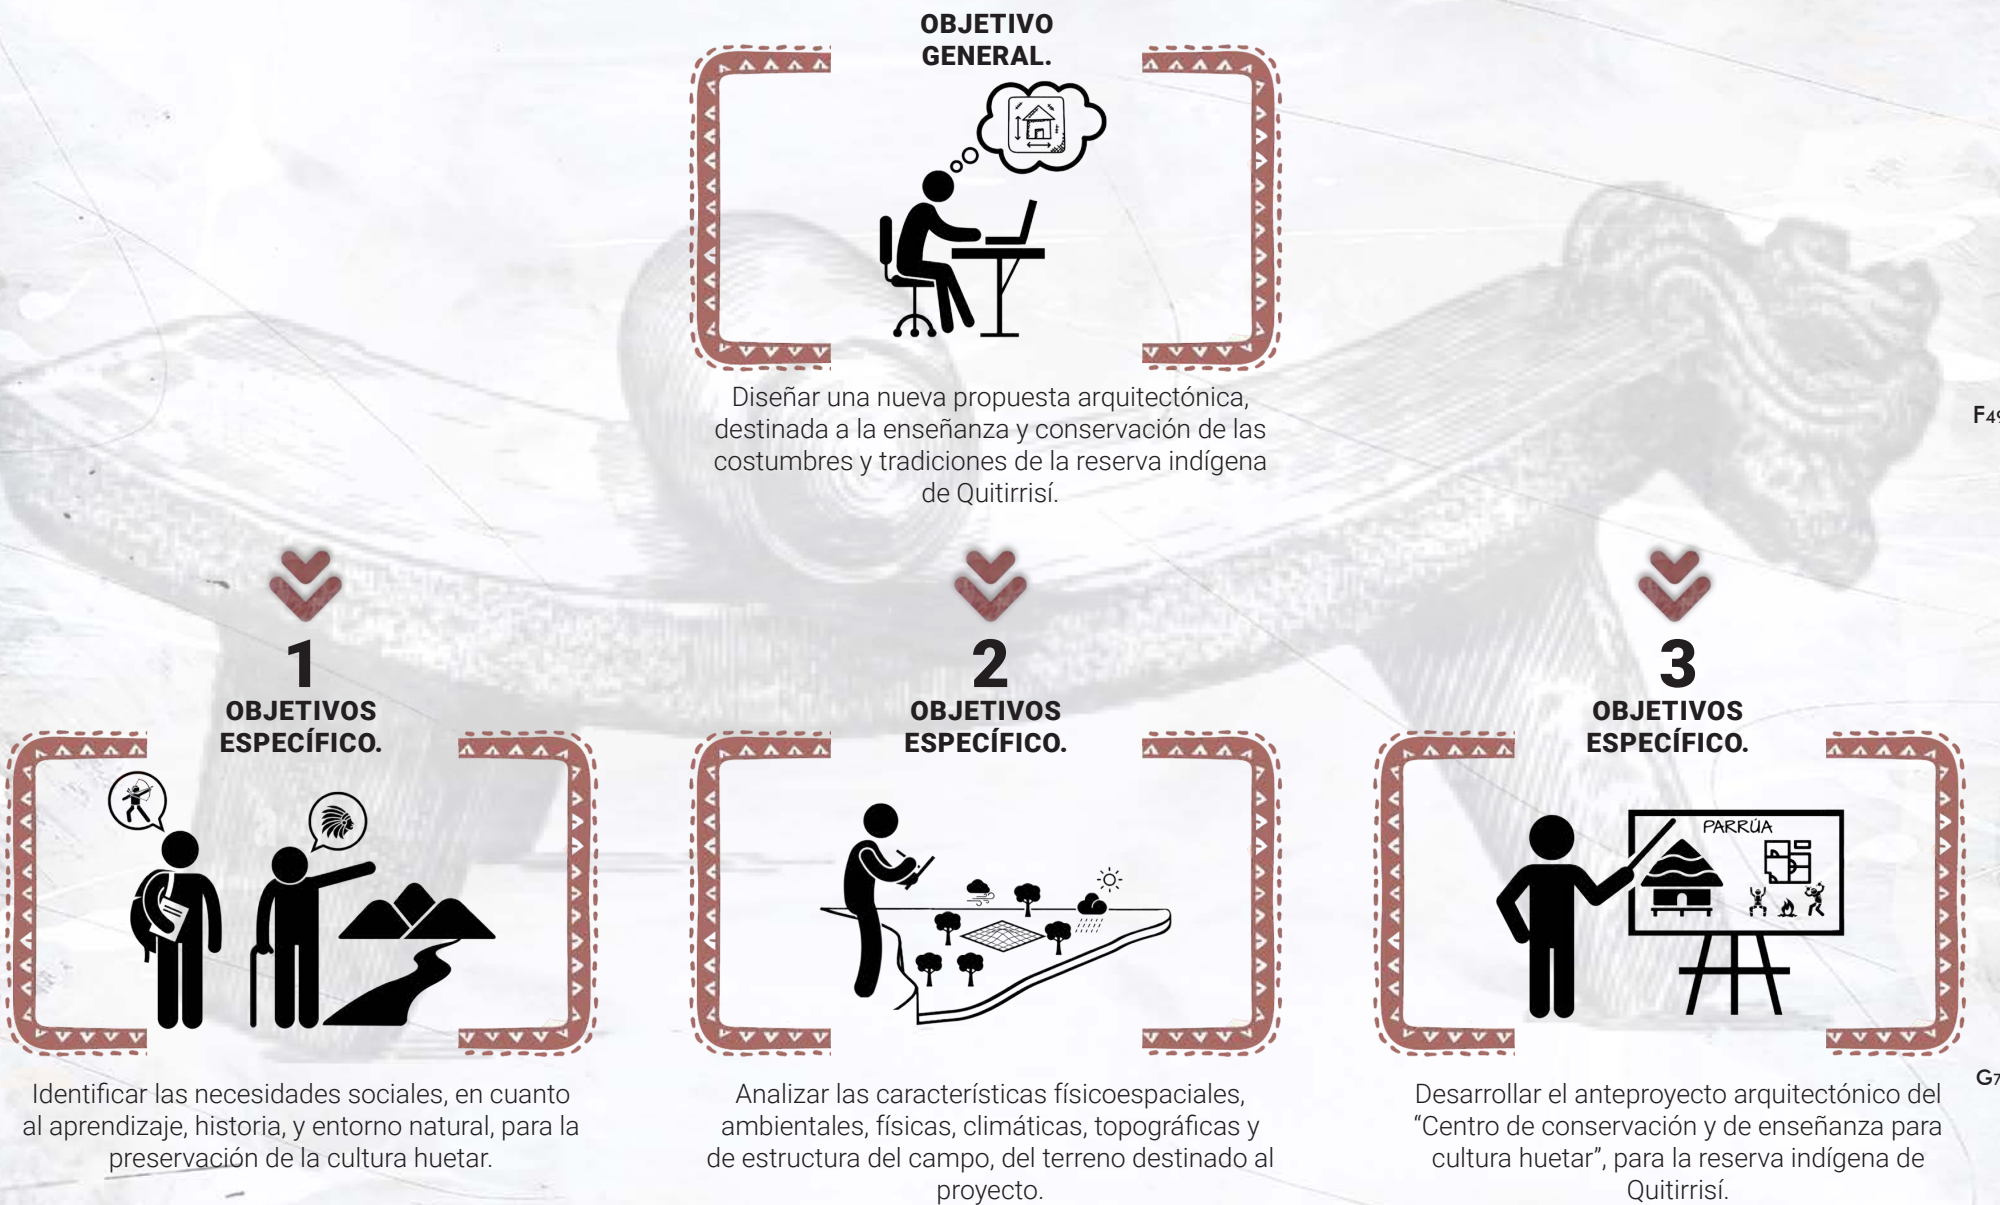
OBJETIVO GENERAL.

Diseñar una nueva propuesta arquitectónica, destinada a la enseñanza y conservación de las costumbres y tradiciones de la reserva indígena de Quitirrisí.

F4

1
OBJETIVOS ESPECÍFICO.

Identificar las necesidades sociales, en cuanto al aprendizaje, historia, y entorno natural, para la preservación de la cultura huetar.

2
OBJETIVOS ESPECÍFICO.

Analizar las características físicoespaciales, ambientales, físicas, climáticas, topográficas y de estructura del campo, del terreno destinado al proyecto.

3
OBJETIVOS ESPECÍFICO.

PARRÚA

Desarrollar el anteproyecto arquitectónico del "Centro de conservación y de enseñanza para cultura huetar", para la reserva indígena de Quitirrisí.

G7